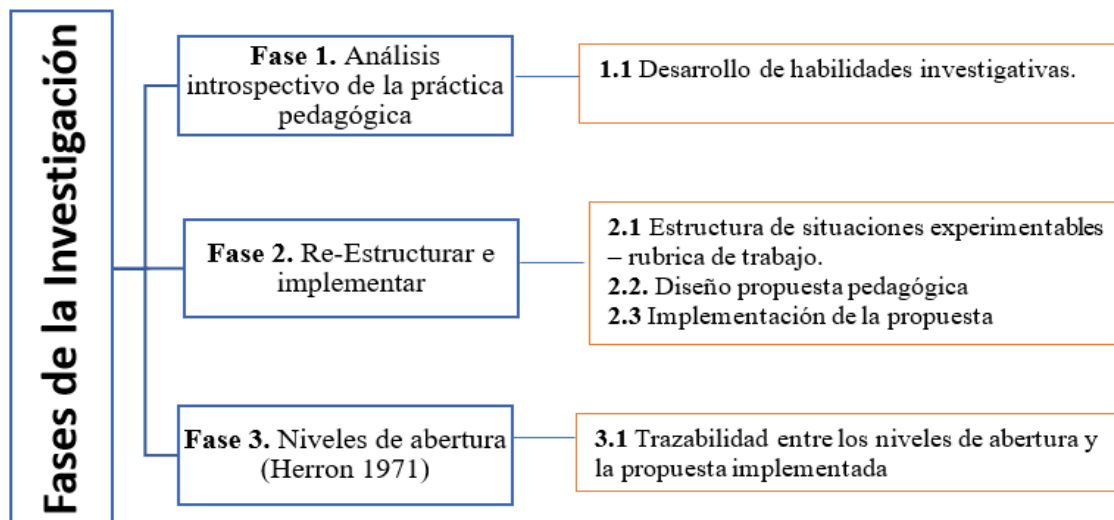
Fases de la Investigación

**Fase 1.** Análisis introspectivo de la práctica pedagógica

**1.1** Desarrollo de habilidades investigativas.

**Fase 2.** Re-Estructurar e implementar

**2.1** Estructura de situaciones experimentables – rubrica de trabajo.
**2.2.** Diseño propuesta pedagógica
**2.3** Implementación de la propuesta

**Fase 3.** Niveles de abertura (Herron 1971)

**3.1** Trazabilidad entre los niveles de abertura y la propuesta implementada